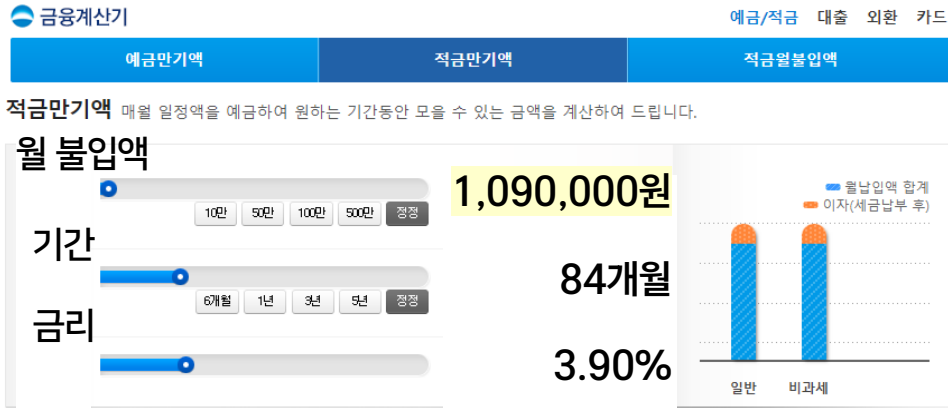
금융계산기

예금/적금 대출 외환 카드

예금만기액 | 적금만기액 | 적금월불입액

적금만기액 매월 일정액을 예금하여 원하는 기간동안 모을 수 있는 금액을 계산하여 드립니다.

월 불입액

10만 50만 100만 500만 정정

1,090,000원

기간

6개월 1년 3년 5년 정정

84개월

금리

3.90%

월납입액 합계
이자(세금납부 후)

일반 비과세